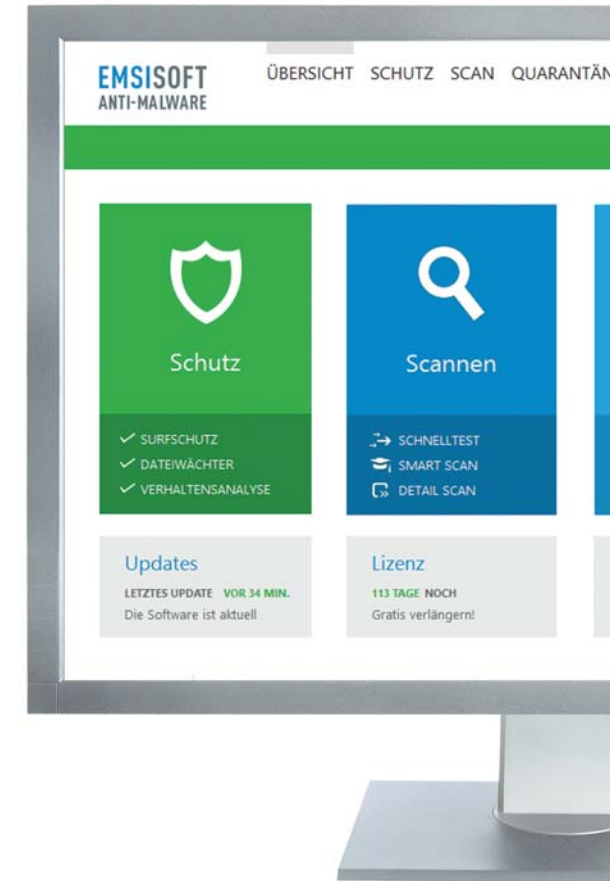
EMSISOFT
ANTI-MALWARE

ÜBERSICHT SCHUTZ SCAN QUARANTÄN

Schutz

SURFSCHUTZ
DATEIWÄCHTER
VERHALTENSANALYSE

Scannen

SCHNELLTEST
SMART SCAN
DETAIL SCAN

Updates
LETZTES UPDATE VOR 34 MIN.
Die Software ist aktuell

Lizenz
113 TAGE NOCH
Gratis verlängern!